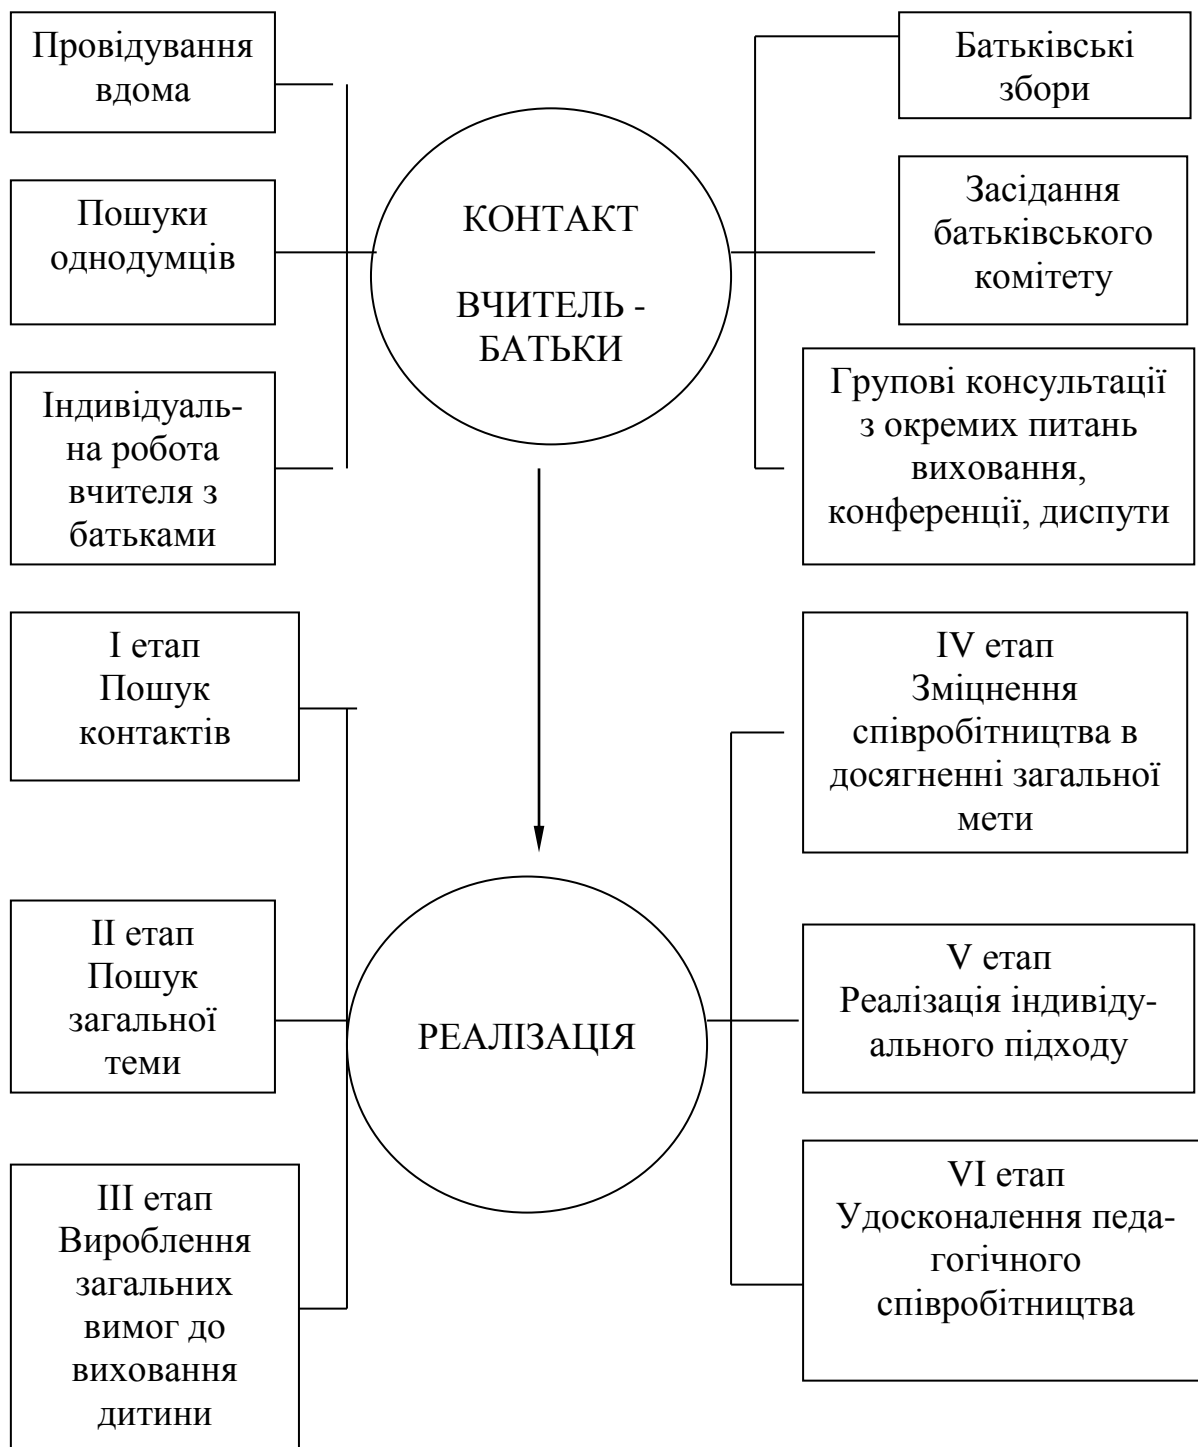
Провідування вдома

Пошуки однодумців

Індивідуальна робота вчителя з батьками

КОНТАКТ

ВЧИТЕЛЬ - БАТЬКИ

Батьківські збори

Засідання батьківського комітету

Групові консультації з окремих питань виховання, конференції, диспути

I етап Пошук контактів

II етап Пошук загальної теми

III етап Вироблення загальних вимог до виховання дитини

РЕАЛІЗАЦІЯ

IV етап Зміцнення співробітництва в досягненні загальної мети

V етап Реалізація індивідуального підходу

VI етап Удосконалення педагогічного співробітництва